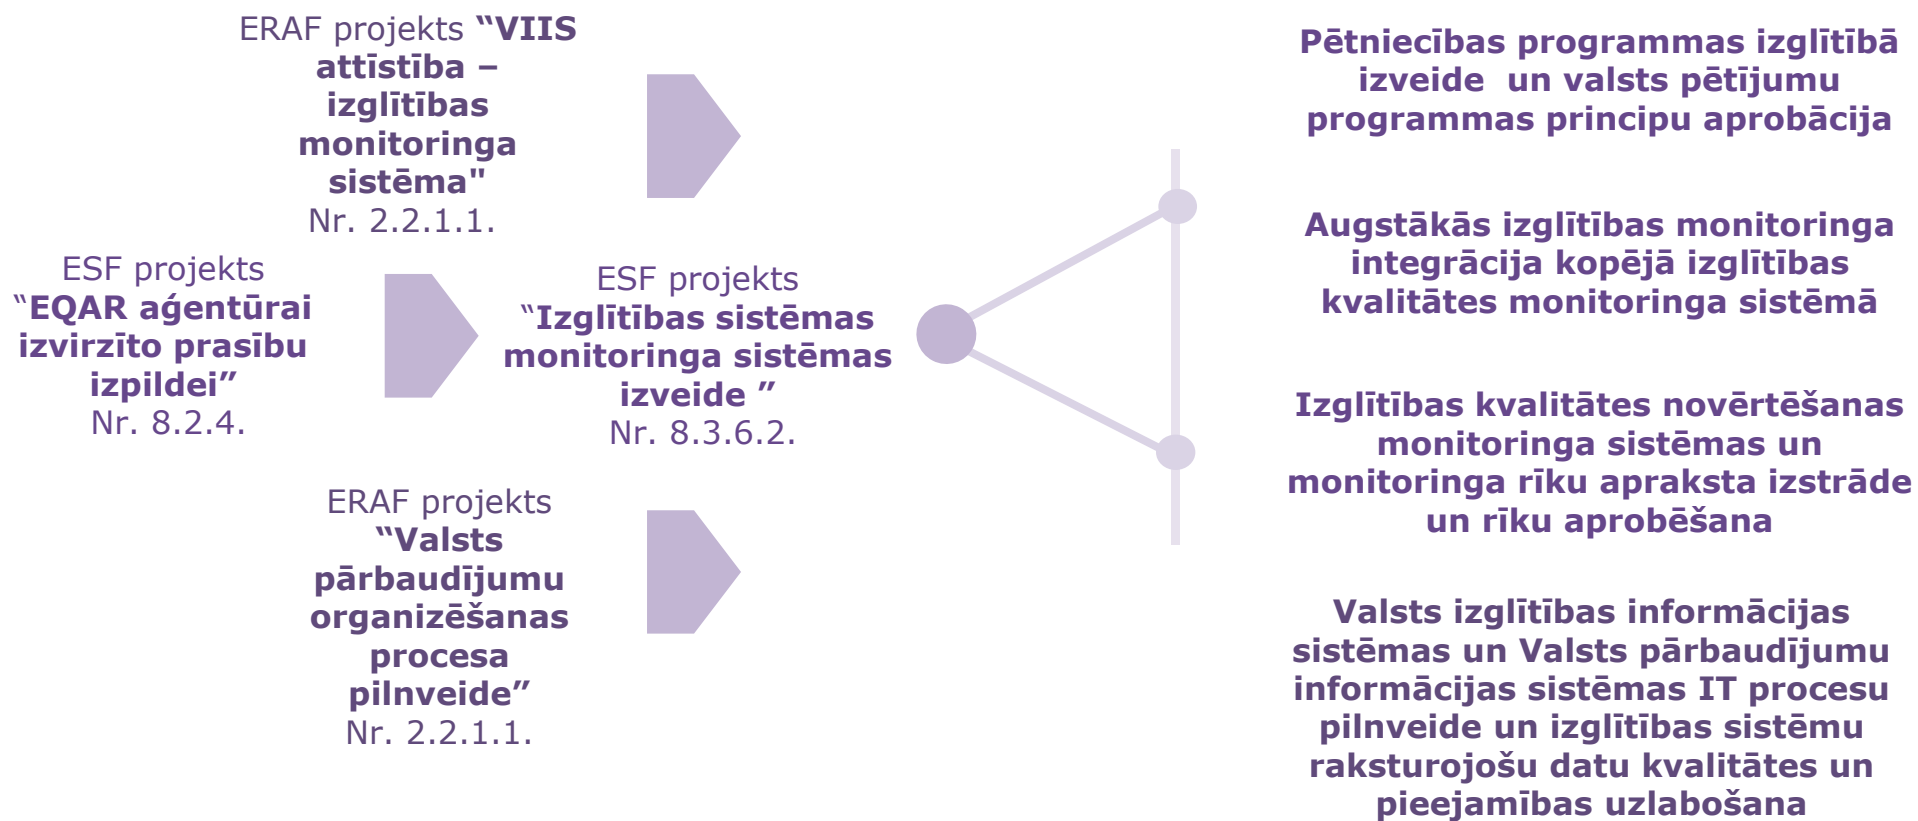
ERAF projekts “VIIS attīstība – izglītības monitoringa sistēma" Nr. 2.2.1.1.

ESF projekts "EQAR aģentūrai izvirzīto prasību izpildei” Nr. 8.2.4.

ERAF projekts “Valsts pārbaudījumu organizēšanas procesa pilnveide” Nr. 2.2.1.1.

ESF projekts "Izglītības sistēmas monitoringa sistēmas izveide ” Nr. 8.3.6.2.

Pētniecības programmas izglītībā izveide un valsts pētījumu programmas principu aprobācija

Augstākās izglītības monitoringa integrācija kopējā izglītības kvalitātes monitoringa sistēmā

Izglītības kvalitātes novērtēšanas monitoringa sistēmas un monitoringa rīku apraksta izstrāde un rīku aprobēšana

Valsts izglītības informācijas sistēmas un Valsts pārbaudījumu informācijas sistēmas IT procesu pilnveide un izglītības sistēmu raksturojošu datu kvalitātes un pieejamības uzlabošana